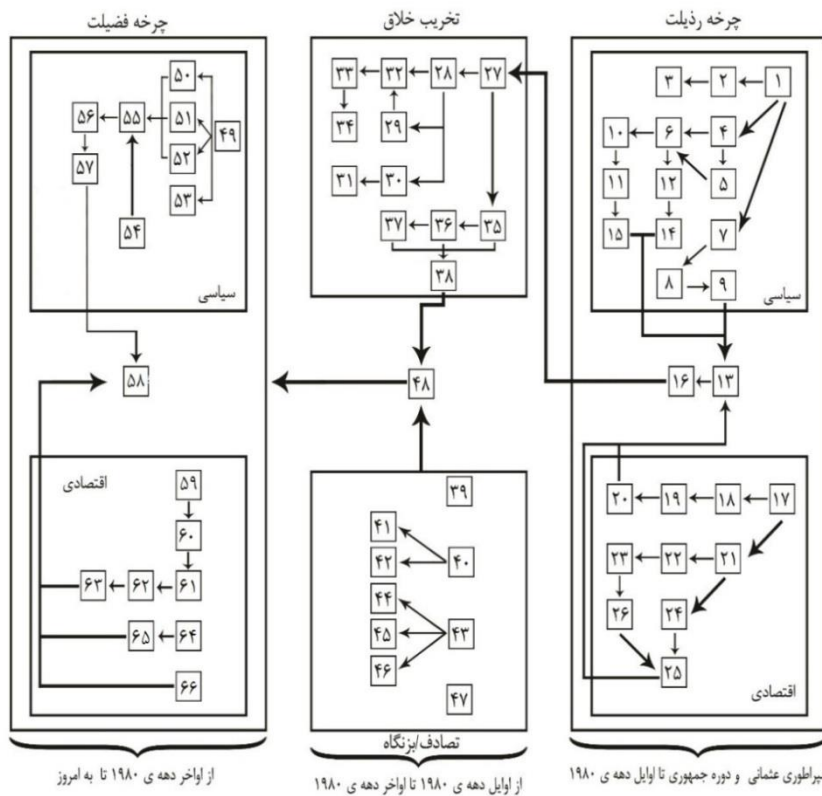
چرخه فضیلت

تخریب خلاق

چرخه رذیلت

۵۰
۵۱
۵۲
۵۳
۴۹
۵۵
۵۶
۵۷
۵۴
سیاسی

۲۷
۲۸
۳۲
۳۳
۳۴
۲۹
۳۰
۳۱
۳۵
۳۶
۳۷
۳۸

۱
۲
۳
۴
۶
۱۰
۵
۱۱
۱۲
۱۵
۱۴
۷
۸
۹
سیاسی

۵۸
۴۸
۱۶
۱۳

اقتصادی
۵۹
۶۰
۶۱
۶۲
۶۳
۶۴
۶۵
۶۶

۳۹
۴۱
۴۰
۴۲
۴۴
۴۵
۴۳
۴۶
۴۷

۲۰
۱۹
۱۸
۱۷
۲۳
۲۲
۲۱
۲۶
۲۴
۲۵
اقتصادی

از اواخر دهه ی ۱۹۸۰ تا به امروز

تصادف/بزنگاه
از اوایل دهه ی ۱۹۸۰ تا اواخر دهه ی ۱۹۸۰

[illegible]پراطوری عثمانی و دوره جمهوری تا اوایل دهه ی ۱۹۸۰